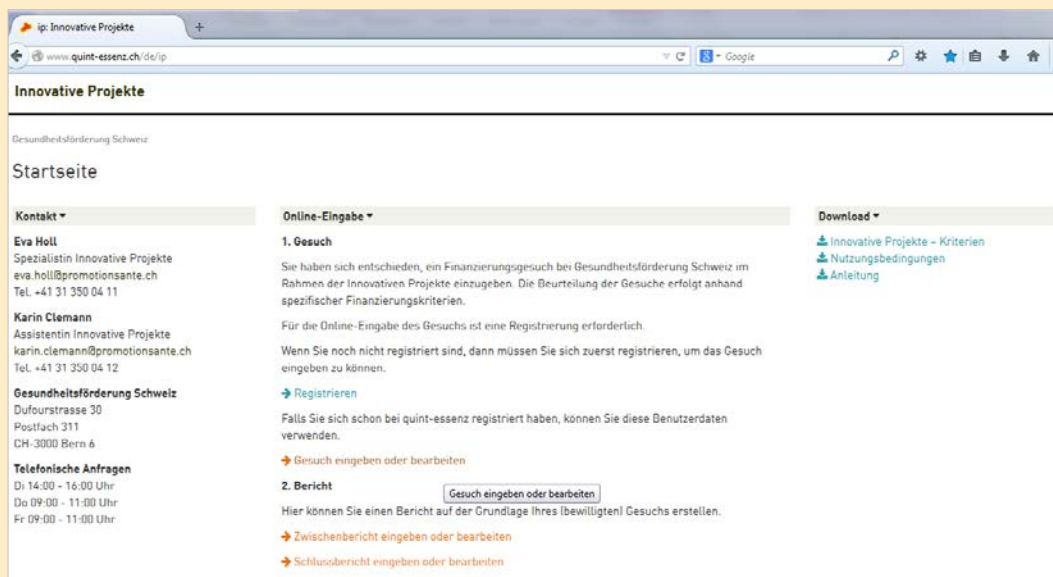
ip: Innovative Projekte
+
www.quint-essenz.ch/de/ip
Google

Innovative Projekte

Gesundheitsförderung Schweiz

Startseite

Kontakt ▾

Eva Holl
Spezialistin Innovative Projekte
eva.holl@promotionsante.ch
Tel. +41 31 350 04 11

Karin Clemann
Assistentin Innovative Projekte
karin.clemann@promotionsante.ch
Tel. +41 31 350 04 12

Gesundheitsförderung Schweiz
Dufourstrasse 30
Postfach 311
CH-3000 Bern 6

Telefonische Anfragen
Di 14:00 - 16:00 Uhr
Do 09:00 - 11:00 Uhr
Fr 09:00 - 11:00 Uhr

Online-Eingabe ▾

1. Gesuch

Sie haben sich entschieden, ein Finanzierungsgesuch bei Gesundheitsförderung Schweiz im Rahmen der Innovativen Projekte einzugeben. Die Beurteilung der Gesuche erfolgt anhand spezifischer Finanzierungskriterien.

Für die Online-Eingabe des Gesuchs ist eine Registrierung erforderlich.

Wenn Sie noch nicht registriert sind, dann müssen Sie sich zuerst registrieren, um das Gesuch eingeben zu können.

→ Registrieren

Falls Sie sich schon bei quint-essenz registriert haben, können Sie diese Benutzerdaten verwenden.

→ Gesuch eingeben oder bearbeiten

2. Bericht

Gesuch eingeben oder bearbeiten

Hier können Sie einen Bericht auf der Grundlage Ihres (bewilligten) Gesuchs erstellen.

→ Zwischenbericht eingeben oder bearbeiten

→ Schlussbericht eingeben oder bearbeiten

Download ▾

Innovative Projekte – Kriterien
Nutzungsbedingungen
Anleitung